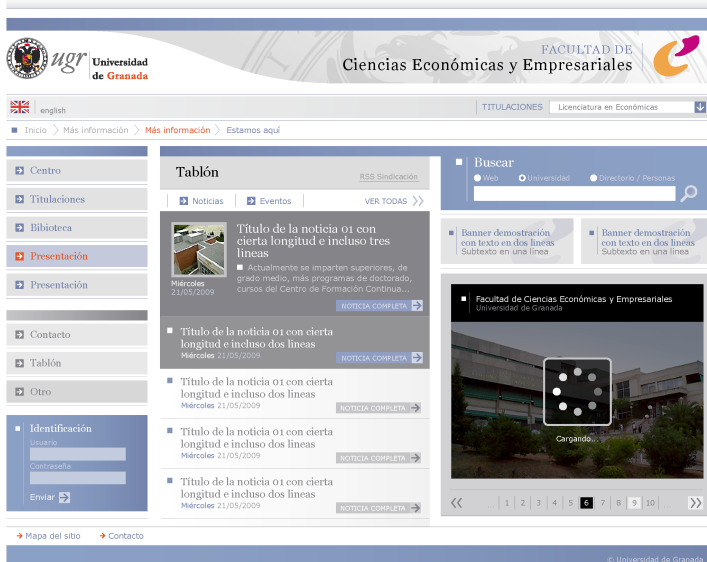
ugr Universidad de Granada

FACULTAD DE
Ciencias Económicas y Empresariales

english

TITULACIONES Licenciatura en Económicas

Inicio > Más información > Más información > Estamos aquí

Centro
Titulaciones
Biblioteca
Presentación
Presentación

Contacto
Tablón
Otro

Identificación
Usuario
Contraseña
Enviar

Tablón
RSS Sindicación

Noticias Eventos VER TODAS

Título de la noticia 01 con cierta longitud e incluso tres líneas
Actualmente se imparten superiores, de grado medio, más programas de doctorado, cursos del Centro de Formación Continua...
Miércoles 21/05/2009
NOTICIA COMPLETA

Título de la noticia 01 con cierta longitud e incluso dos líneas
Miércoles 21/05/2009
NOTICIA COMPLETA

Título de la noticia 01 con cierta longitud e incluso dos líneas
Miércoles 21/05/2009
NOTICIA COMPLETA

Título de la noticia 01 con cierta longitud e incluso dos líneas
Miércoles 21/05/2009
NOTICIA COMPLETA

Título de la noticia 01 con cierta longitud e incluso dos líneas
Miércoles 21/05/2009
NOTICIA COMPLETA

Buscar
Web Universidad Directorio / Personas

Banner demostración con texto en dos líneas
Subtexto en una línea

Banner demostración con texto en dos líneas
Subtexto en una línea

Facultad de Ciencias Económicas y Empresariales
Universidad de Granada

Cargando...

1 2 3 4 5 6 7 8 9 10

Mapa del sitio Contacto

© Universidad de Granada